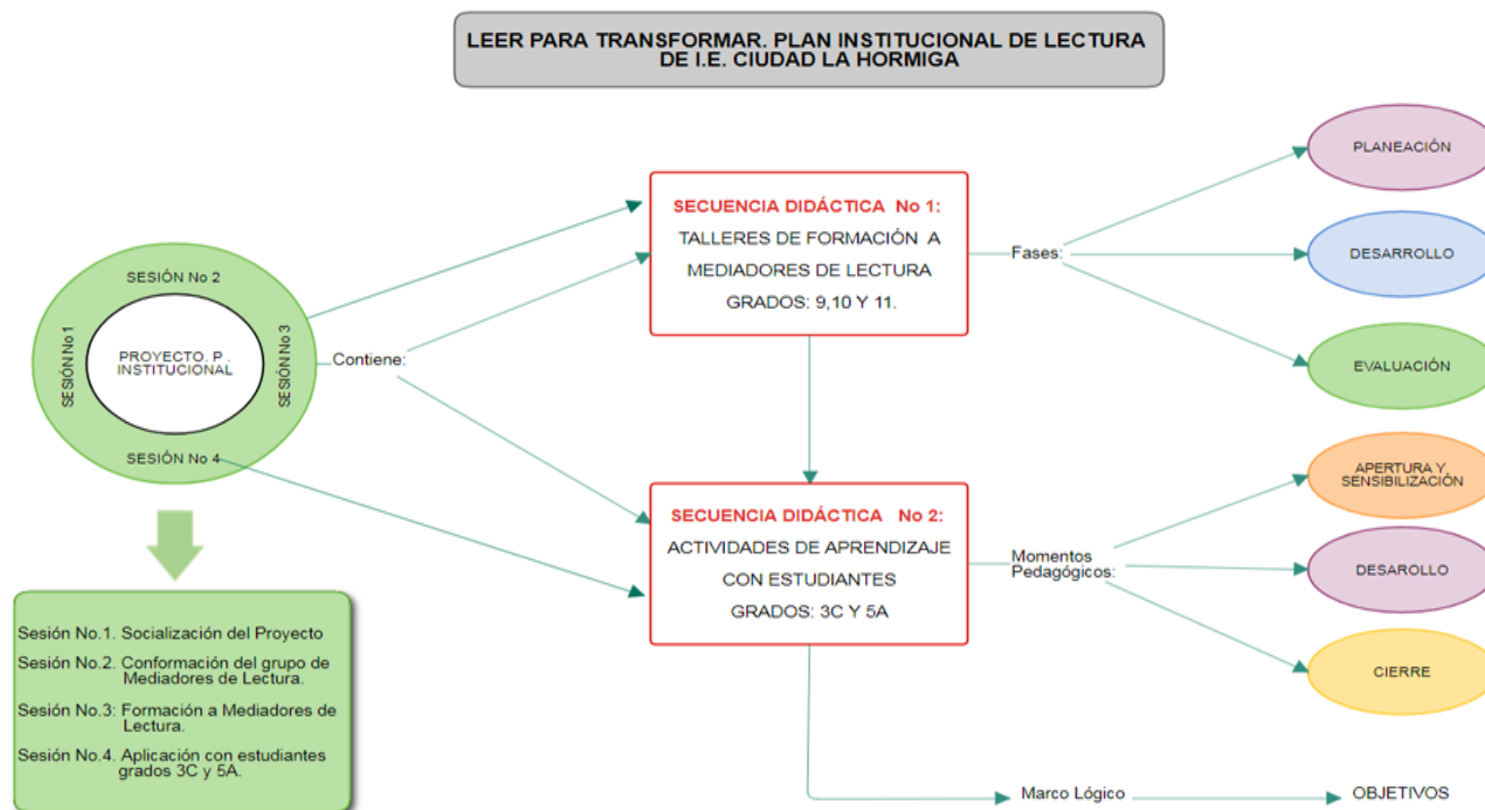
LEER PARA TRANSFORMAR. PLAN INSTITUCIONAL DE LECTURA DE I.E. CIUDAD LA HORMIGA

SESIÓN No 2

SESIÓN No1

PROYECTO. P . INSTITUCIONAL

SESIÓN No 3

SESIÓN No 4

Contiene:

SECUENCIA DIDÁCTICA No 1:
TALLERES DE FORMACIÓN A MEDIADORES DE LECTURA
GRADOS: 9,10 Y 11.

Fases:

PLANEACIÓN

DESARROLLO

EVALUACIÓN

SECUENCIA DIDÁCTICA No 2:
ACTIVIDADES DE APRENDIZAJE CON ESTUDIANTES
GRADOS: 3C Y 5A

Momentos Pedagógicos:

APERTURA Y SENSIBILIZACIÓN

DESAROLLO

CIERRE

Sesión No.1. Socialización del Proyecto

Sesión No.2. Conformación del grupo de Mediadores de Lectura.

Sesión No.3: Formación a Mediadores de Lectura.

Sesión No.4. Aplicación con estudiantes grados 3C y 5A.

Marco Lógico

OBJETIVOS